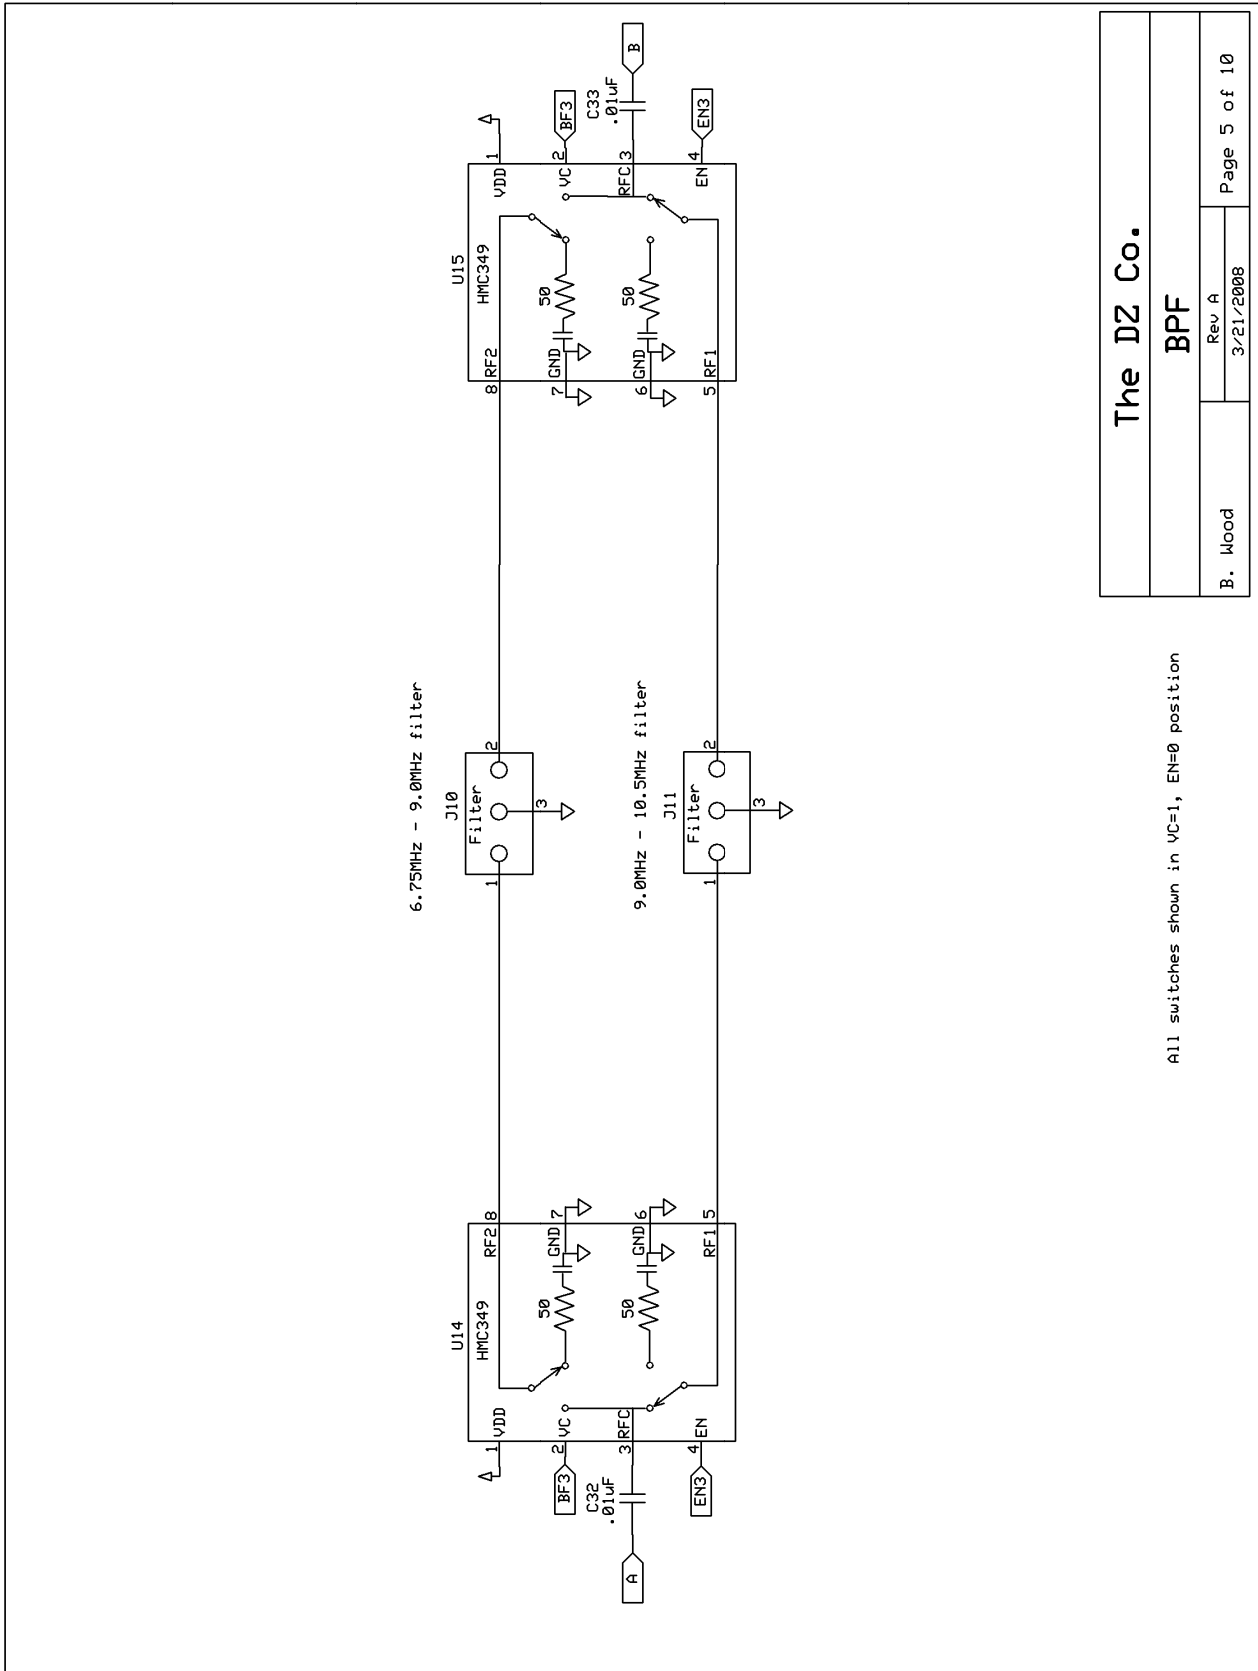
The DZ Co.

BPF

B. Wood

Rev A

3/21/2008

Page 5 of 10

All switches shown in VC=1, EN=0 position

U15
HMC349

1 VDD
2 VC
3 RFC
4 EN
8 RF2
7 GND
6 GND
5 RF1

50

50

BF3

C33
.01uF

B

EN3

6.75MHz - 9.0MHz filter

J10
Filter

1
2
3

9.0MHz - 10.5MHz filter

J11
Filter

1
2
3

U14
HMC349

1 VDD
2 VC
3 RFC
4 EN
8 RF2
7 GND
6 GND
5 RF1

50

50

BF3

C32
.01uF

A

EN3